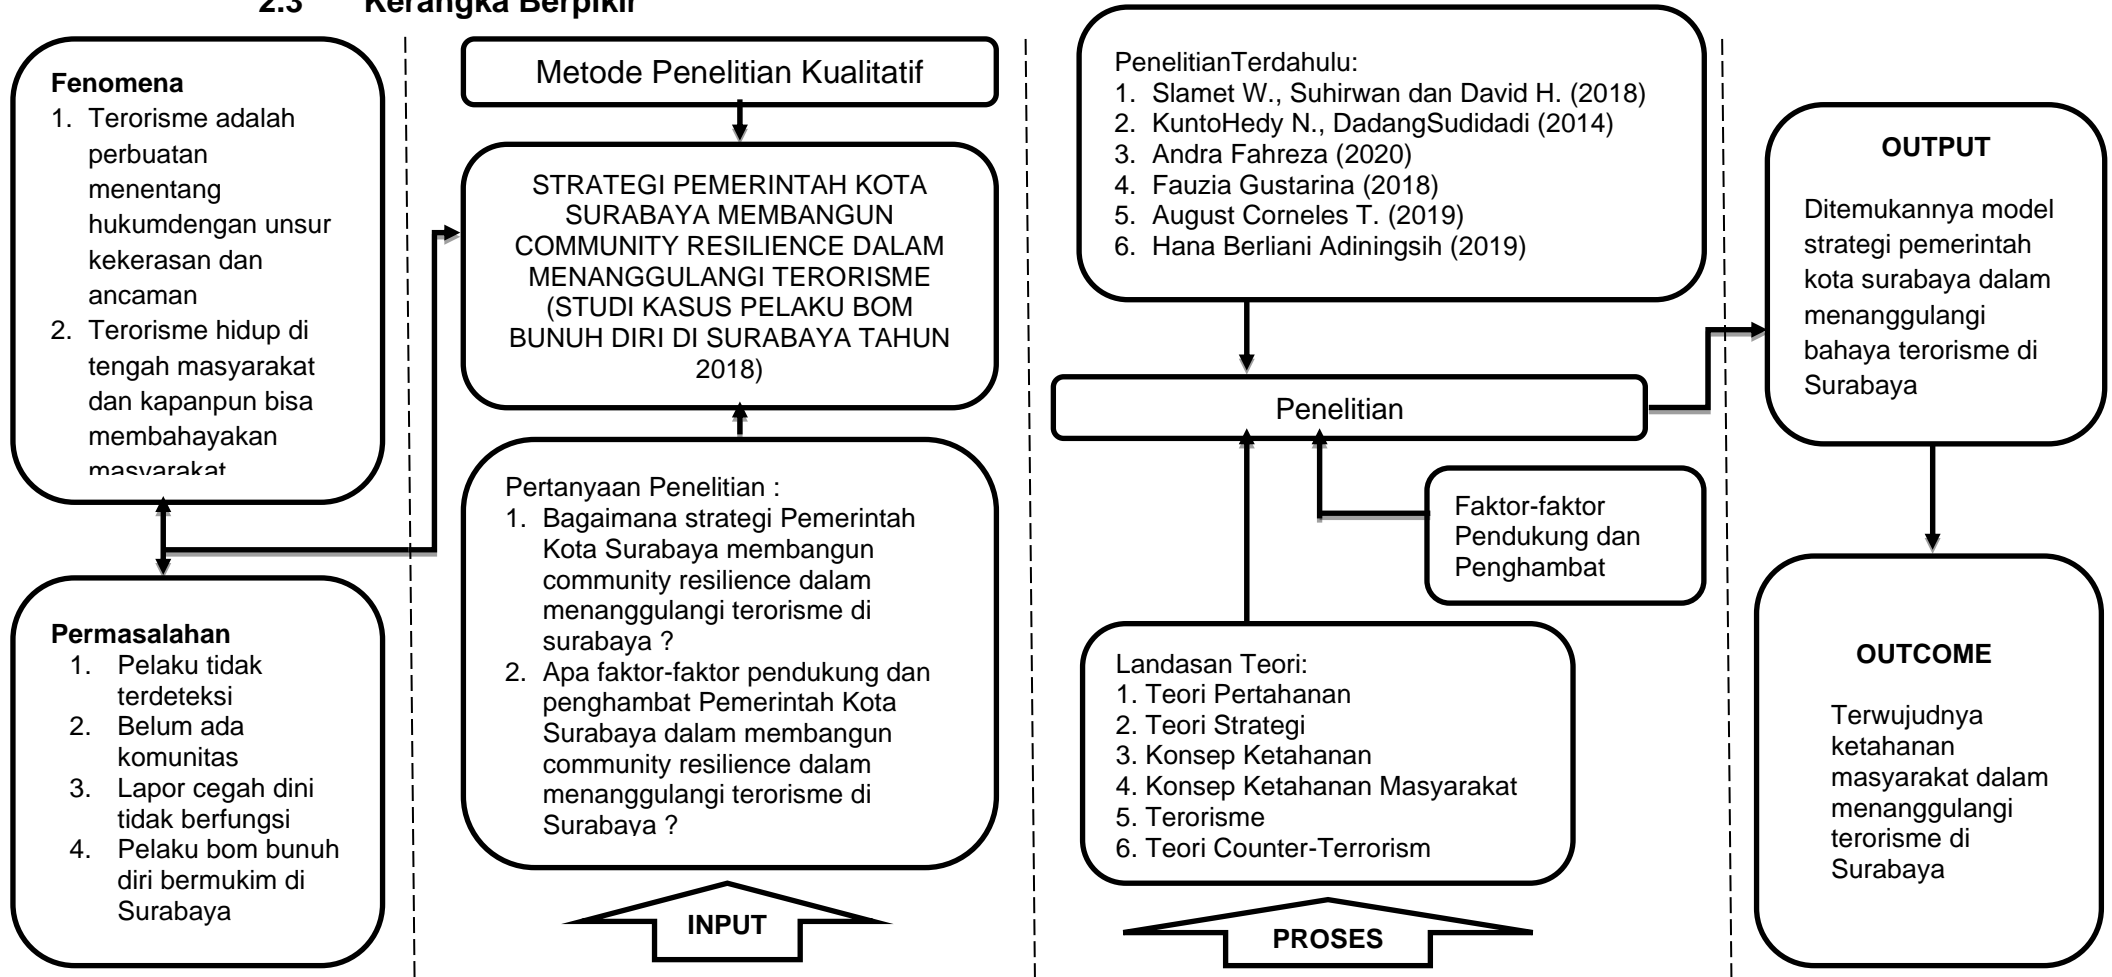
2.3 Kerangka Berpikir

Fenomena
1. Terorisme adalah perbuatan menentang hukumdengan unsur kekerasan dan ancaman
2. Terorisme hidup di tengah masyarakat dan kapanpun bisa membahayakan masyarakat

Permasalahan
1. Pelaku tidak terdeteksi
2. Belum ada komunitas
3. Lapor cegah dini tidak berfungsi
4. Pelaku bom bunuh diri bermukim di Surabaya

Metode Penelitian Kualitatif

STRATEGI PEMERINTAH KOTA SURABAYA MEMBANGUN COMMUNITY RESILIENCE DALAM MENANGGULANGI TERORISME (STUDI KASUS PELAKU BOM BUNUH DIRI DI SURABAYA TAHUN 2018)

Pertanyaan Penelitian :
1. Bagaimana strategi Pemerintah Kota Surabaya membangun community resilience dalam menanggulangi terorisme di surabaya ?
2. Apa faktor-faktor pendukung dan penghambat Pemerintah Kota Surabaya dalam membangun community resilience dalam menanggulangi terorisme di Surabaya ?

INPUT

PenelitianTerdahulu:
1. Slamet W., Suhirwan dan David H. (2018)
2. KuntoHedy N., DadangSudidadi (2014)
3. Andra Fahreza (2020)
4. Fauzia Gustarina (2018)
5. August Corneles T. (2019)
6. Hana Berliani Adiningsih (2019)

Penelitian

Faktor-faktor Pendukung dan Penghambat

Landasan Teori:
1. Teori Pertahanan
2. Teori Strategi
3. Konsep Ketahanan
4. Konsep Ketahanan Masyarakat
5. Terorisme
6. Teori Counter-Terrorism

PROSES

OUTPUT

Ditemukannya model strategi pemerintah kota surabaya dalam menanggulangi bahaya terorisme di Surabaya

OUTCOME

Terwujudnya ketahanan masyarakat dalam menanggulangi terorisme di Surabaya